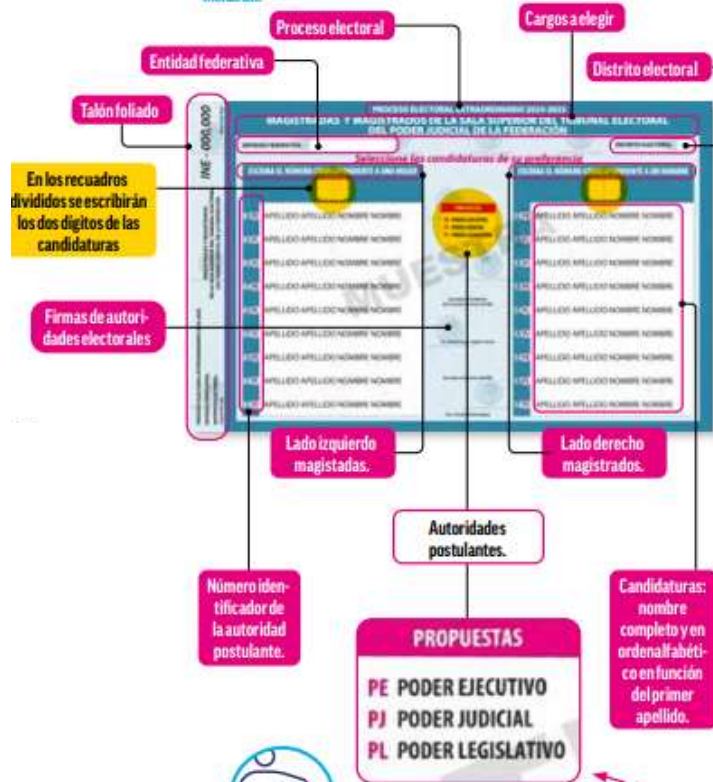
Proceso electoral

Cargos a elegir

Entidad federativa

Distrito electoral

Talón foliado

INE - 000,000

PROCESO ELECTORAL EXTRAORDINARIO 2024-2025
MAGISTRADAS Y MAGISTRADOS DE LA SALA SUPERIOR DEL TRIBUNAL ELECTORAL DEL PODER JUDICIAL DE LA FEDERACIÓN

Seleccione las candidaturas de su preferencia

En los recuadros divididos se escribirán los dos dígitos de las candidaturas

APELLIDO APELLIDO NOMBRE NOMBRE
APELLIDO APELLIDO NOMBRE NOMBRE
APELLIDO APELLIDO NOMBRE NOMBRE
APELLIDO APELLIDO NOMBRE NOMBRE
APELLIDO APELLIDO NOMBRE NOMBRE
APELLIDO APELLIDO NOMBRE NOMBRE
APELLIDO APELLIDO NOMBRE NOMBRE
APELLIDO APELLIDO NOMBRE NOMBRE
APELLIDO APELLIDO NOMBRE NOMBRE

APELLIDO APELLIDO NOMBRE NOMBRE
APELLIDO APELLIDO NOMBRE NOMBRE
APELLIDO APELLIDO NOMBRE NOMBRE
APELLIDO APELLIDO NOMBRE NOMBRE
APELLIDO APELLIDO NOMBRE NOMBRE
APELLIDO APELLIDO NOMBRE NOMBRE
APELLIDO APELLIDO NOMBRE NOMBRE
APELLIDO APELLIDO NOMBRE NOMBRE
APELLIDO APELLIDO NOMBRE NOMBRE

MUESTRA

Firmas de autoridades electorales

Lado izquierdo magistadas.

Lado derecho magistrados.

Autoridades postulantes.

Número identificador de la autoridad postulante.

Candidaturas: nombre completo y en orden alfabético en función del primer apellido.

PROPUESTAS
PE PODER EJECUTIVO
PJ PODER JUDICIAL
PL PODER LEGISLATIVO